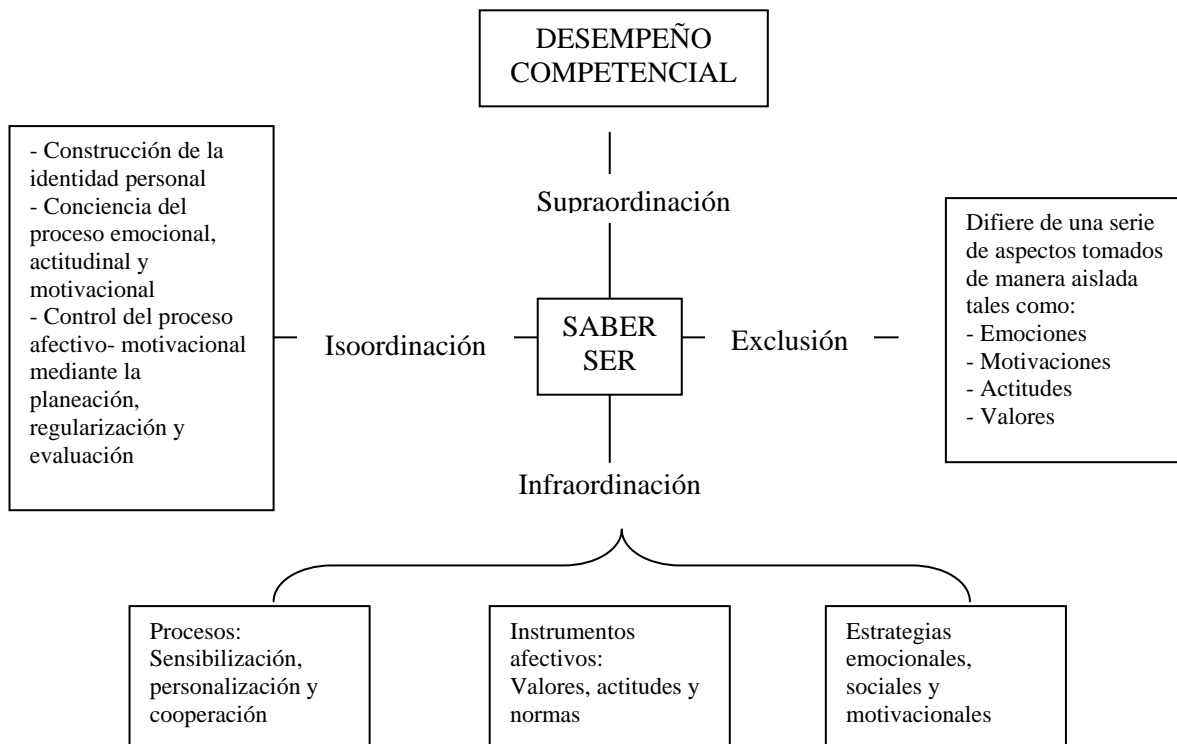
DESEMPEÑO COMPETENCIAL

Supraordinación

- Construcción de la identidad personal
- Conciencia del proceso emocional, actitudinal y motivacional
- Control del proceso afectivo- motivacional mediante la planeación, regularización y evaluación

Isoordinación

SABER SER

Exclusión

Difiere de una serie de aspectos tomados de manera aislada tales como:
- Emociones
- Motivaciones
- Actitudes
- Valores

Infraordinación

Procesos: Sensibilización, personalización y cooperación

Instrumentos afectivos: Valores, actitudes y normas

Estrategias emocionales, sociales y motivacionales